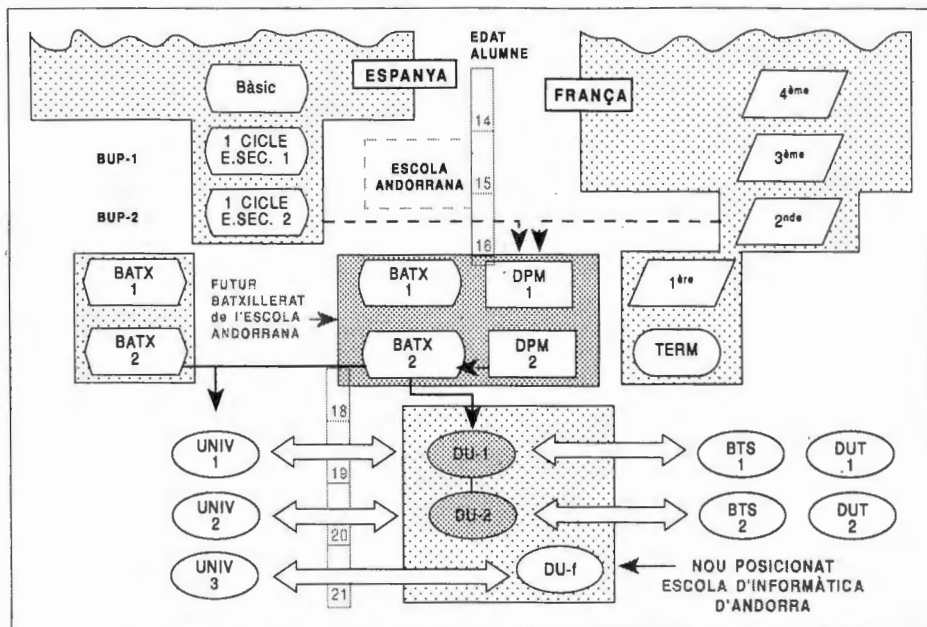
EDAT
ALUMNE

Bàsic

ESPANYA

FRANÇA

$4^{ème}$

14

BUP-1

1 CICLE
E.SEC. 1

ESCOLA
ANDORRANA

$3^{ème}$

15

BUP-2

1 CICLE
E.SEC. 2

$2^{nde}$

16

BATX
1

FUTUR
BATXILLERAT
de l'ESCOLA
ANDORRANA

BATX
1

DPM
1

$1^{ère}$

BATX
2

BATX
2

DPM
2

TERM

18

UNIV
1

DU-1

BTS
1

DUT
1

19

UNIV
2

DU-2

BTS
2

DUT
2

20

UNIV
3

DU-f

NOU POSICIONAT
ESCOLA D'INFORMÀTICA
D'ANDORRA

21